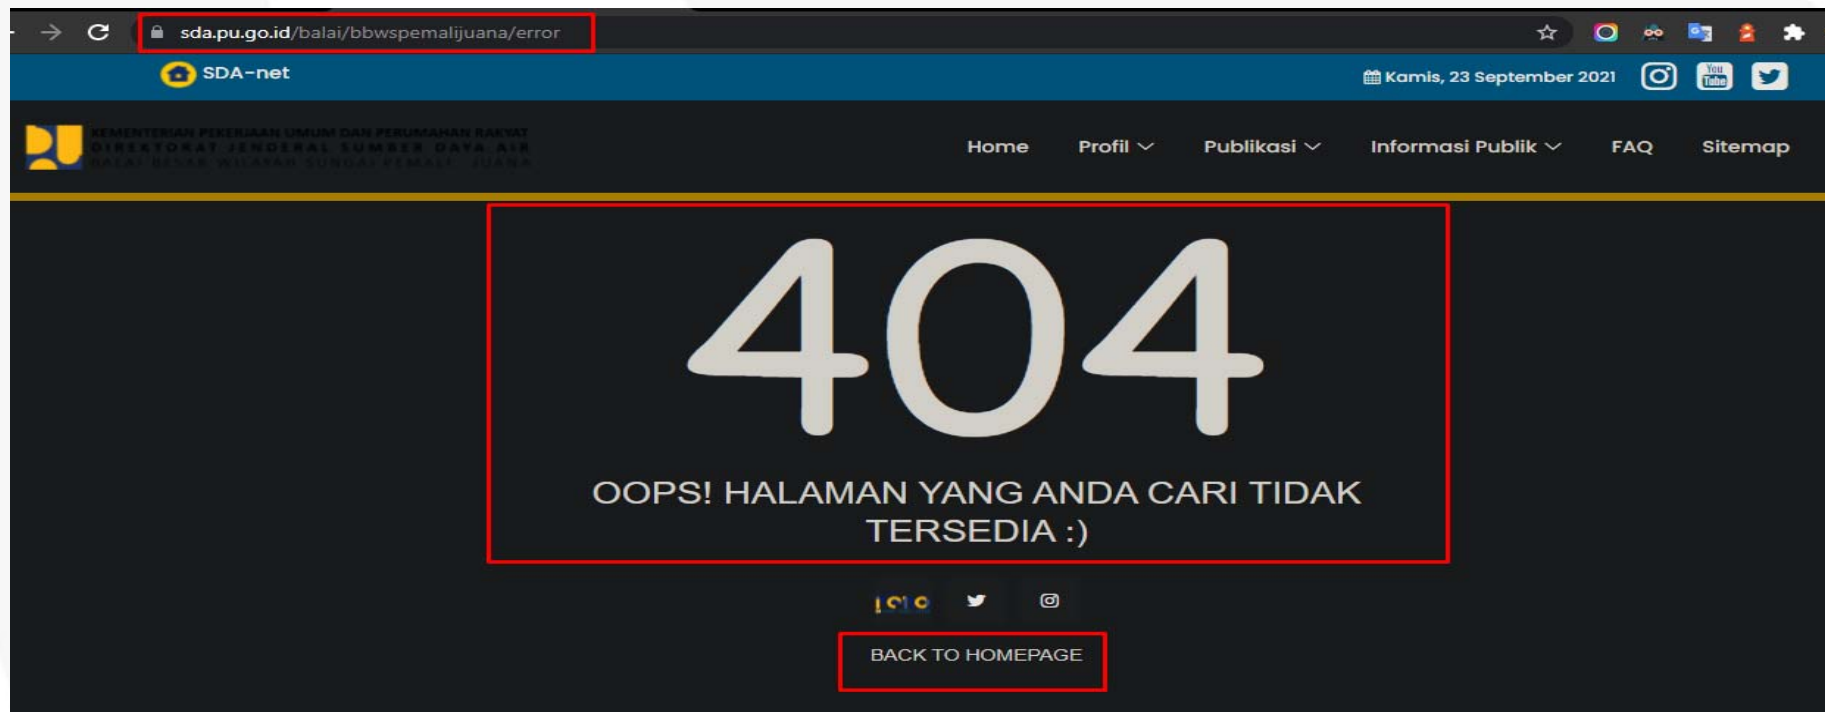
sda.pu.go.id/balai/bbwspemalijuana/error

SDA-net

Kamis, 23 September 2021

You Tube

KEMENTERIAN PEKERJAAN UMUM DAN PERUMAHAN RAKYAT
DIREKTORAT JENDERAL SUMBER DAYA AIR
BALAI BESAR WILAYAH SUNGAI PEMALI - JUANA

Home Profil Publikasi Informasi Publik FAQ Sitemap

404

OOPS! HALAMAN YANG ANDA CARI TIDAK TERSEDIA :)

BACK TO HOMEPAGE